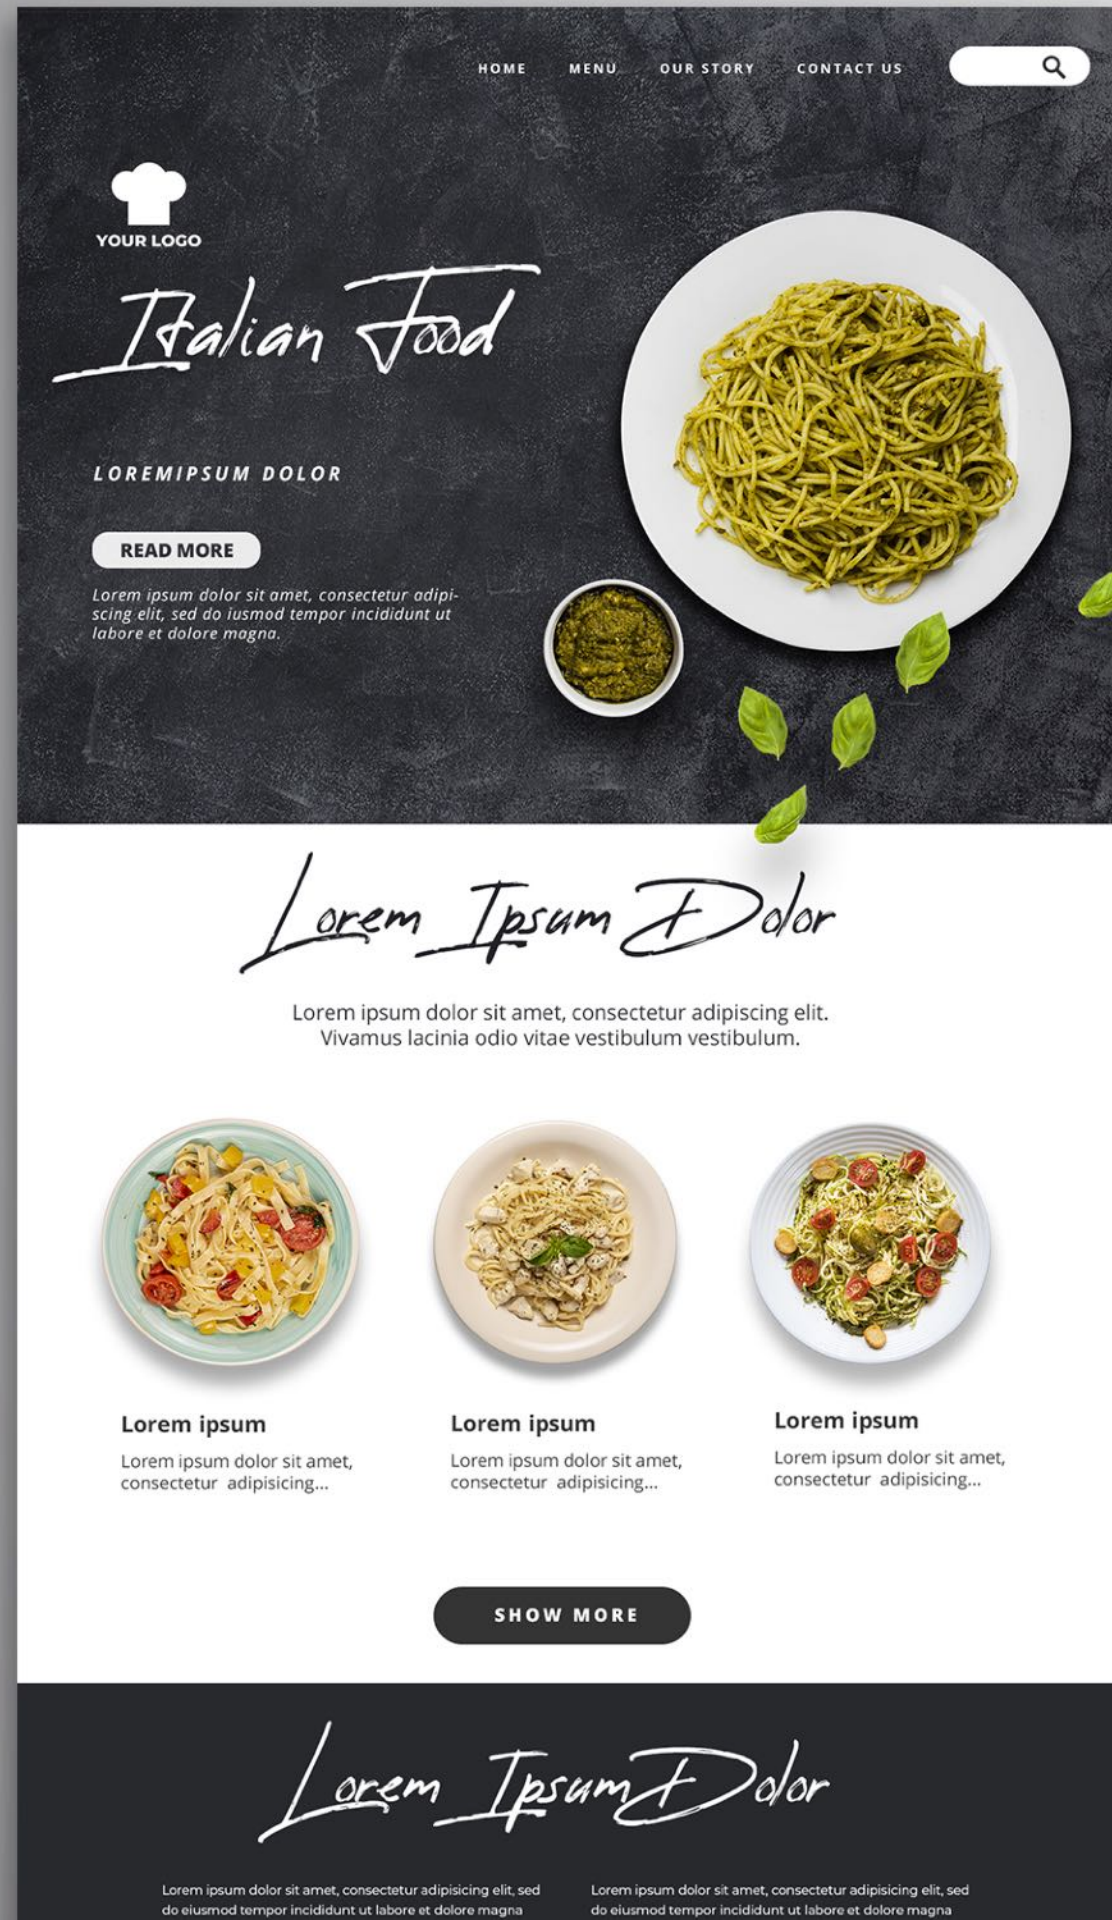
HOME MENU OUR STORY CONTACT US

YOUR LOGO

Italian Food

LOREMIPSUM DOLOR

READ MORE

Lorem ipsum dolor sit amet, consectetur adipiscing elit, sed do iusmod tempor incididunt ut labore et dolore magna.

Lorem Ipsum Dolor

Lorem ipsum dolor sit amet, consectetur adipiscing elit. Vivamus lacinia odio vitae vestibulum vestibulum.

Lorem ipsum

Lorem ipsum dolor sit amet, consectetur adipisicing...

Lorem ipsum

Lorem ipsum dolor sit amet, consectetur adipisicing...

Lorem ipsum

Lorem ipsum dolor sit amet, consectetur adipisicing...

SHOW MORE

Lorem Ipsum Dolor

Lorem ipsum dolor sit amet, consectetur adipisicing elit, sed do eiusmod tempor incididunt ut labore et dolore magna

Lorem ipsum dolor sit amet, consectetur adipisicing elit, sed do eiusmod tempor incididunt ut labore et dolore magna